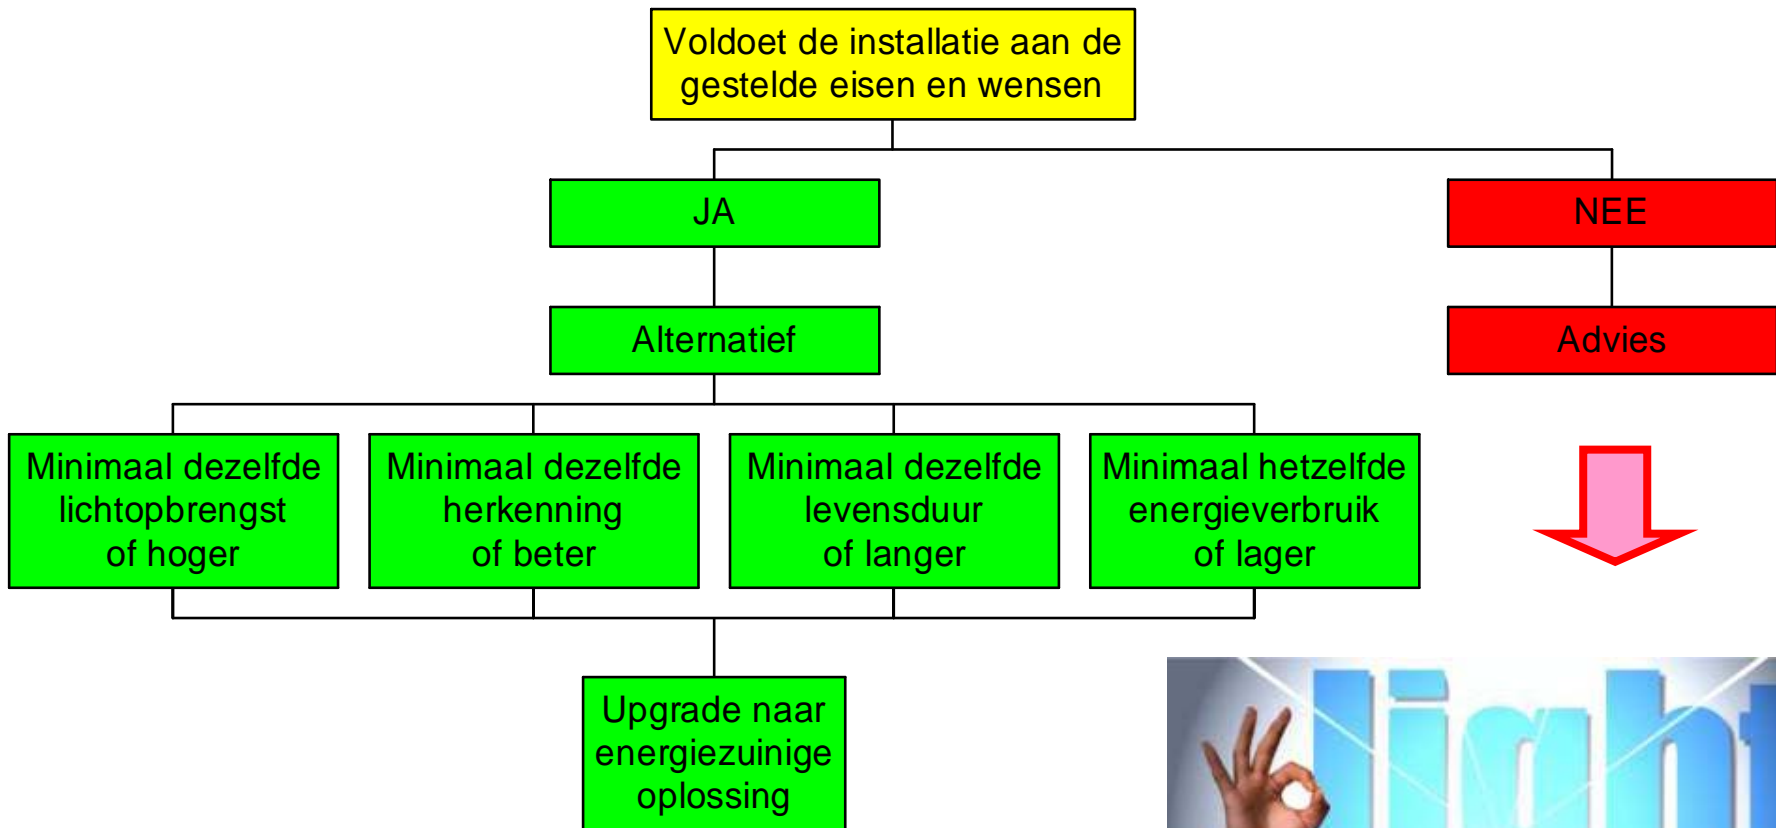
Voldoet de installatie aan de gestelde eisen en wensen

JA

NEE

Alternatief

Advies

Minimaal dezelfde lichtopbrengst of hoger

Minimaal dezelfde herkenning of beter

Minimaal dezelfde levensduur of langer

Minimaal hetzelfde energieverbruik of lager

Upgrade naar energiezuinige oplossing

licht